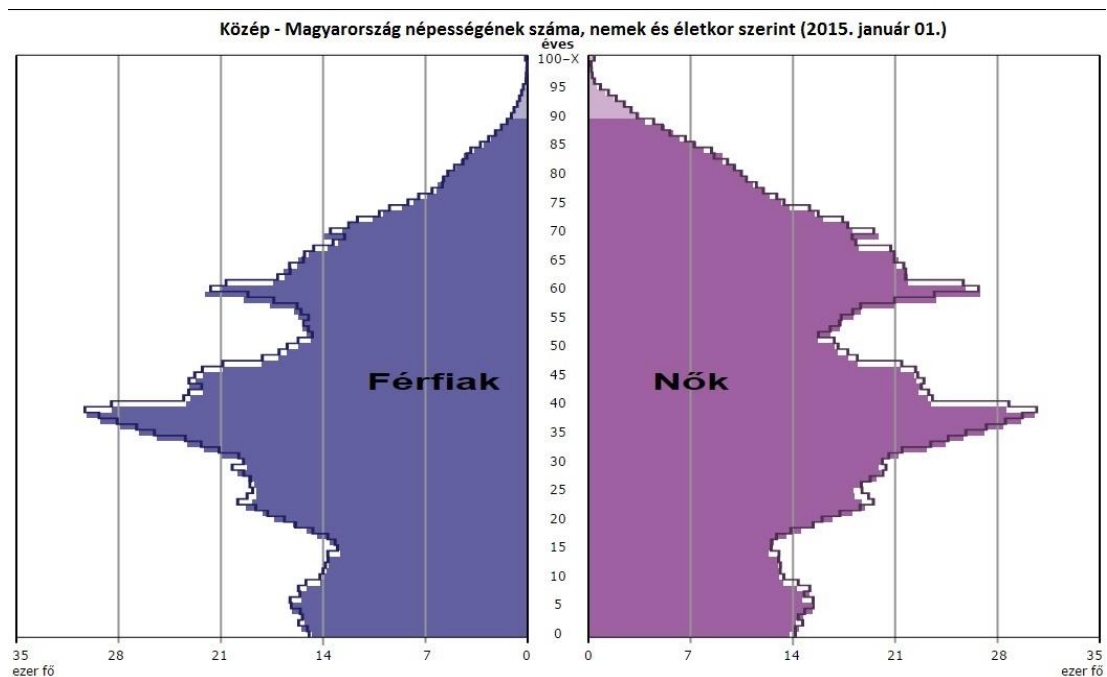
Közép - Magyarország népességének száma, nemek és életkor szerint (2015. január 01.)

éves
100–X
95
90
85
80
75
70
65
60
55
50
45
40
35
30
25
20
15
10
5
0

Férfiak

Nők

35
ezer fő
28
21
14
7
0

0
7
14
21
28
35
ezer fő